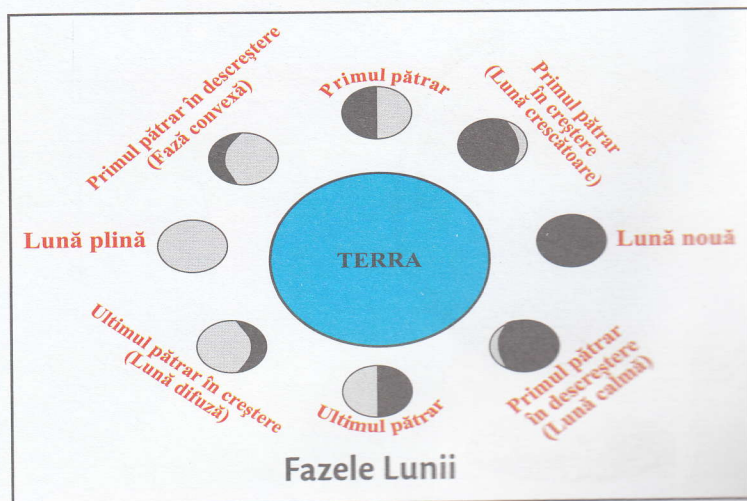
Primul pătrar în descreștere
(Fază convexă)

Primul pătrar

Primul pătrar
în creștere
(Lună crescătoare)

Lună plină

TERRA

Lună nouă

Ultimul pătrar în creștere
(Lună difuză)

Ultimul pătrar

Primul pătrar
în descreștere
(Lună calmă)

Fazele Lunii